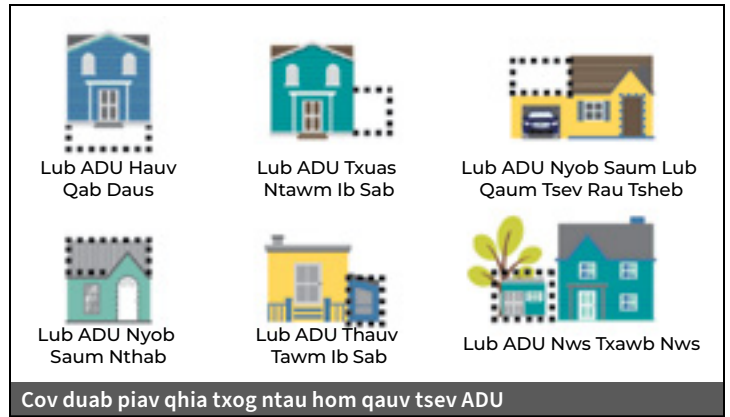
Lub ADU Hauv Qab Daus

Lub ADU Txuas Ntawm Ib Sab

Lub ADU Nyob Saum Lub Qaum Tsev Rau Tsheb

Lub ADU Nyob Saum Nthab

Lub ADU Thauv Tawm Ib Sab

Lub ADU Nws Txawb Nws

Cov duab piav qhia txog ntau hom qauv tsev ADU